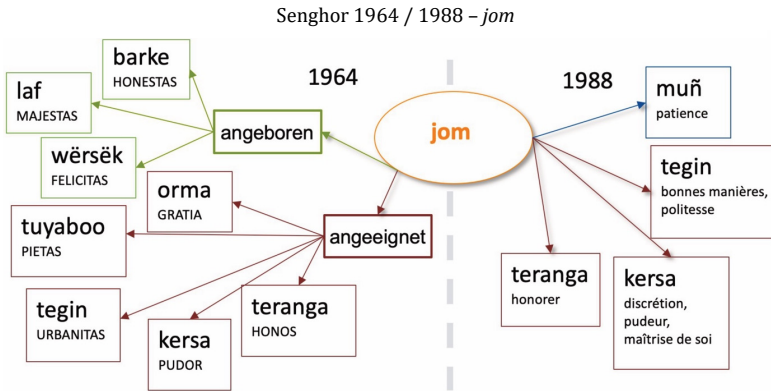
Senghor 1964 / 1988 – *jom*

1964

1988

barke
HONESTAS

laf
MAJESTAS

wërsëk
FELICITAS

angeboren

jom

muñ
patience

tegin
bonnes manières, politesse

orma
GRATIA

tuyaboo
PIETAS

angeeignet

tegin
URBANITAS

kersa
PUDOR

teranga
HONOS

teranga
honorer

kersa
discrétion, pudeur, maîtrise de soi